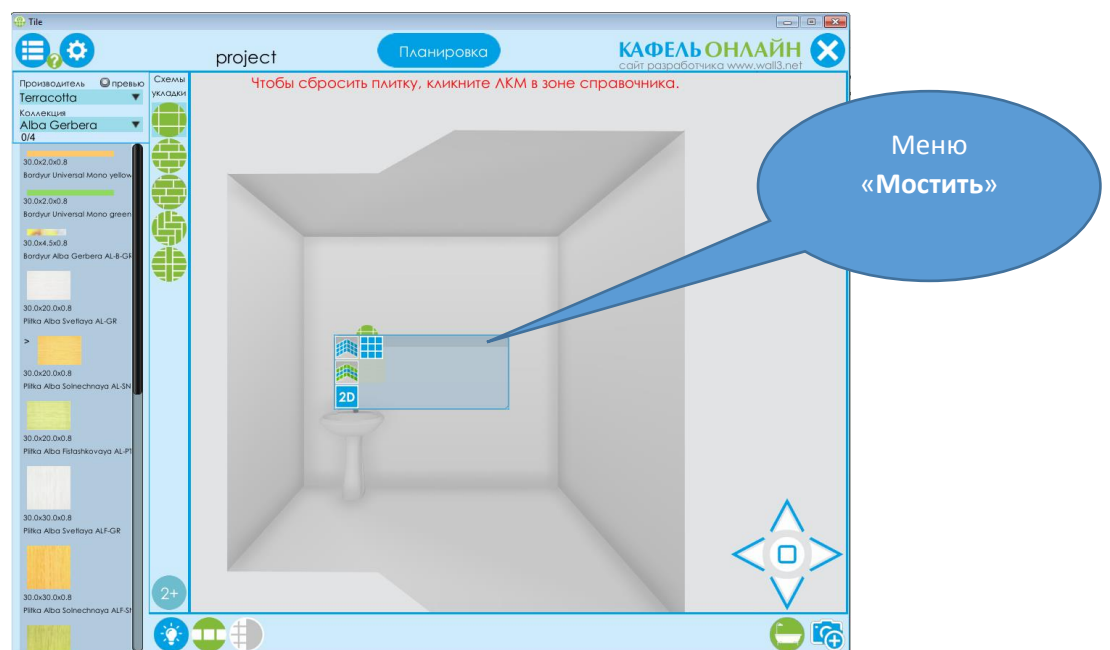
Tile

project

Планировка

КАФЕЛЬ ОНЛАЙН
сайт разработчика www.wall3.net

Производитель превью
Terracotta
Коллекция
Alba Gerbera
0/4

Схемы укладки

Чтобы сбросить плитку, кликните ЛКМ в зоне справочника.

30.0x2.0x0.8
Bordyur Universal Mono yellow

30.0x2.0x0.8
Bordyur Universal Mono green

30.0x4.5x0.8
Bordyur Alba Gerbera AL-B-GR

30.0x20.0x0.8
Plitka Alba Svetlaya AL-GR

>

30.0x20.0x0.8
Plitka Alba Solnechnaya AL-SN

30.0x20.0x0.8
Plitka Alba Fistashkovaya AL-FI

30.0x30.0x0.8
Plitka Alba Svetlaya ALF-GR

30.0x30.0x0.8
Plitka Alba Solnechnaya ALF-SN

2+

2D

Меню «Мостить»